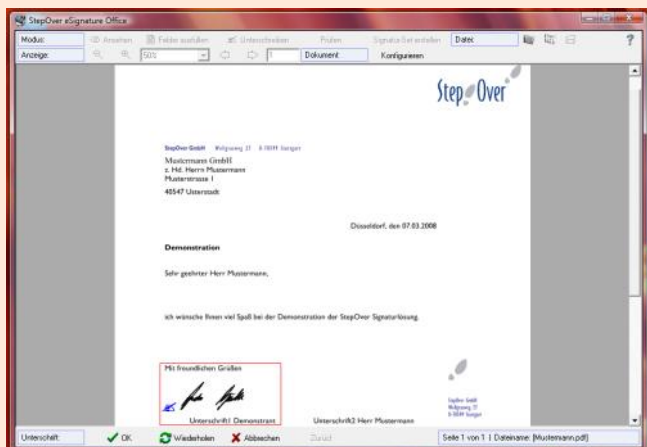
StepOver eSignature Office

Modus: Ansehen Felder ausfüllen Unterschreiben Prüfen Signatur-Set erstellen Datei ?

Anzeige: 50% 1 Dokument Konfigurieren

Step Over

StepOver GmbH Wolfgang 21 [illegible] Stuttgart

Mustermann GmbH
z. Hd. Herrn Mustermann
Musterstrasse 1

40547 Unterstadt

Düsseldorf, den 07.03.2008

Demonstration

Sehr geehrter Herr Mustermann,

ich wünsche Ihnen viel Spaß bei der Demonstration der StepOver Signaturlösung.

Mit freundlichen Grüßen

Unterschrift1 Demonstrant

Unterschrift2 Herr Mustermann

StepOver GmbH
Wolfgang 21
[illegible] Stuttgart

Unterschrift: OK Wiederholen Abbrechen Zurück Seite 1 von 1 | Dateiname: [Mustermann.pdf]